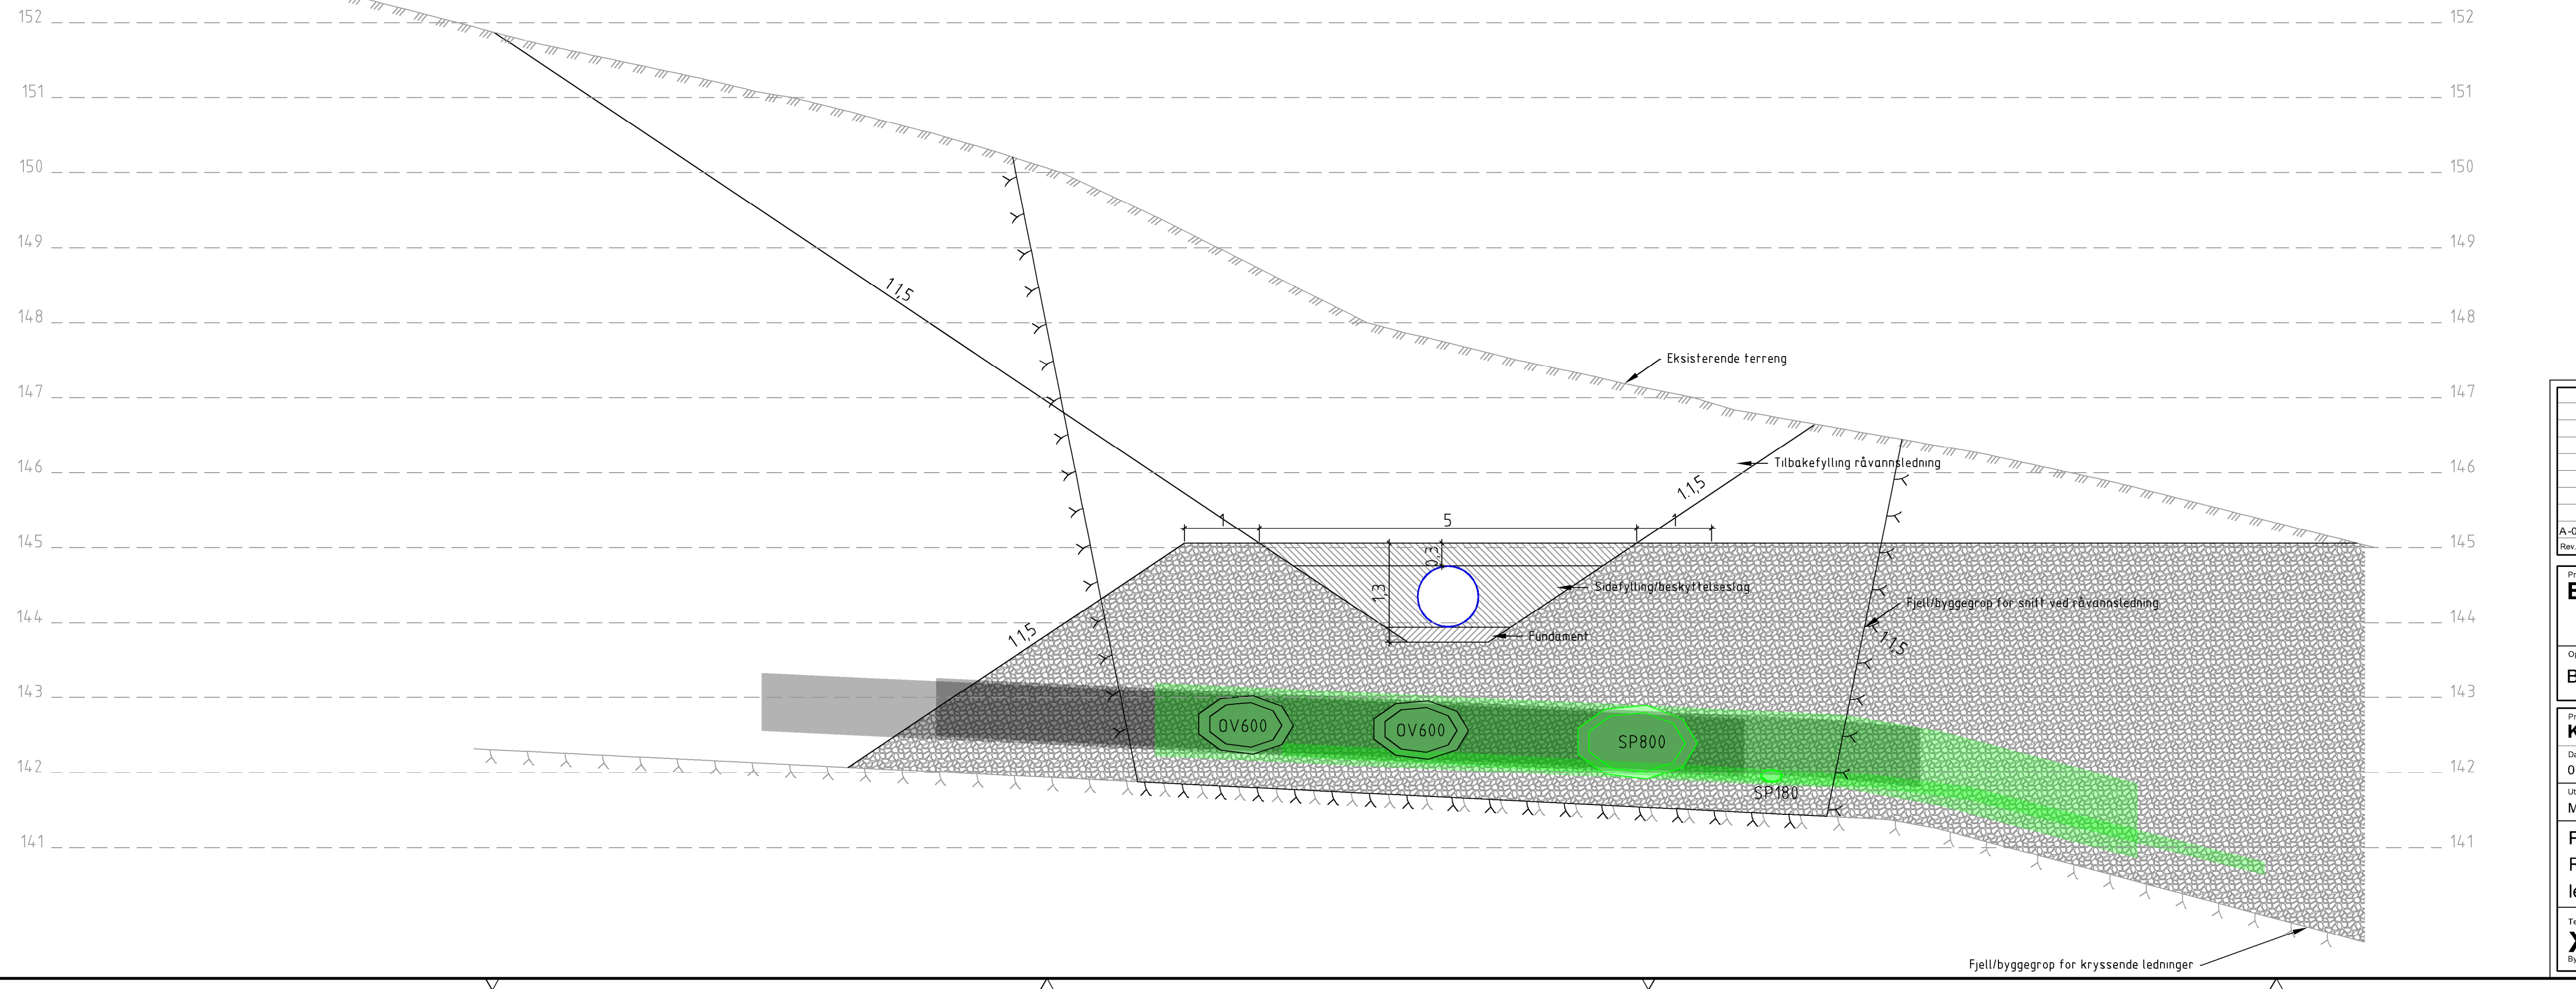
152
151
150
149
148
147
146
145
144
143
142
141

152
151
150
149
148
147
146
145
144
143
142
141

1:1,5
Eksisterende terreng
Tilbakefylling råvannsledning
1:1,5
1
5
1
0,3
1,3
Sidefylling/beskyttelseslag
Fjell/byggegrop for snitt ved råvannsledning
Fundament
1:1,5
1:1,5
OV600
OV600
SP800
SP180
Fjell/byggegrop for kryssende ledninger

A-0
Rev.
B
B
K
0
M
F
F
le
X